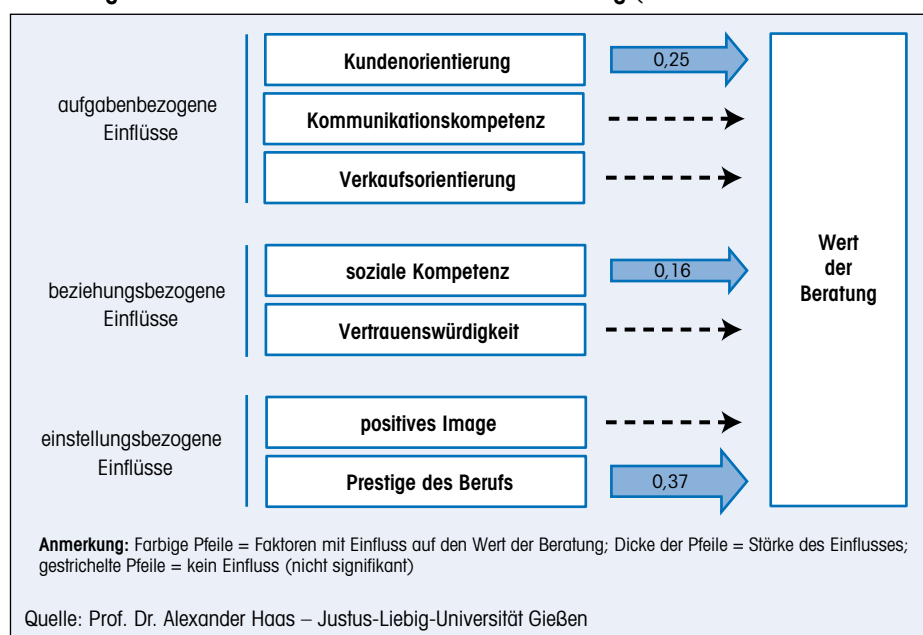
aufgabenbezogene Einflüsse

Kundenorientierung

0,25

Kommunikationskompetenz

Verkaufsorientierung

beziehungsbezogene Einflüsse

soziale Kompetenz

0,16

Vertrauenswürdigkeit

einstellungsbezogene Einflüsse

positives Image

Prestige des Berufs

0,37

Wert der Beratung

Anmerkung: Farbige Pfeile = Faktoren mit Einfluss auf den Wert der Beratung; Dicke der Pfeile = Stärke des Einflusses; gestrichelte Pfeile = kein Einfluss (nicht signifikant)

Quelle: Prof. Dr. Alexander Haas – Justus-Liebig-Universität Gießen